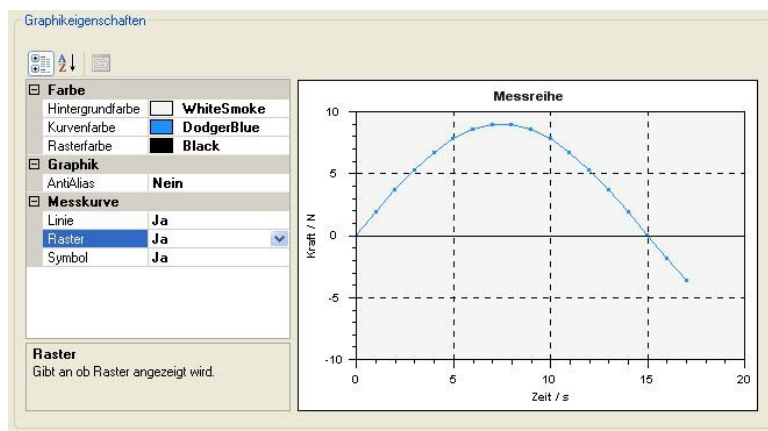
Graphikeigenschaften

| Farbe | |
|---|---|
| Hintergrundfarbe | WhiteSmoke |
| Kurvenfarbe | DodgerBlue |
| Rasterfarbe | Black |
| Graphik | |
| AntiAlias | Nein |
| Messkurve | |
| Linie | Ja |
| Raster | Ja |
| Symbol | Ja |

Raster
Gibt an ob Raster angezeigt wird.

Messreihe

10
5
0
-5
-10
Kraft / N
0
5
10
15
20
Zeit / s